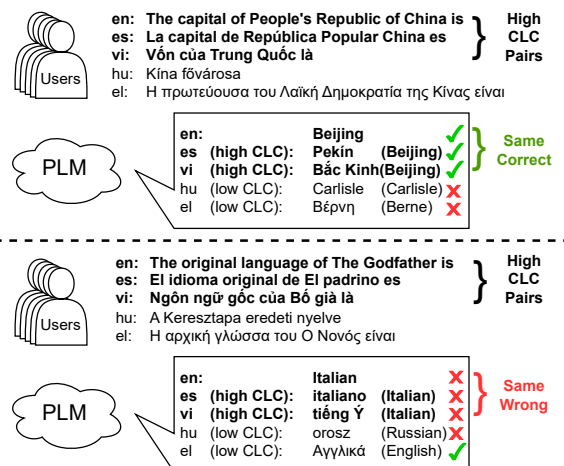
Users

en: The capital of People's Republic of China is
es: La capital de República Popular China es
vi: Vốn của Trung Quốc là
hu: Kína fővárosa
el: Η πρωτεύουσα του Λαϊκή Δημοκρατία της Κίνας είναι

High CLC Pairs

PLM

| | | | |
|---|---|---|---|
| en: | | Beijing | |
| es | (high CLC): | Pekín | (Beijing) |
| vi | (high CLC): | Bắc Kinh | (Beijing) |
| hu | (low CLC): | Carlisle | (Carlisle) |
| el | (low CLC): | Βέρνη | (Berne) |

Same Correct

Users

en: The original language of The Godfather is
es: El idioma original de El padrino es
vi: Ngôn ngữ gốc của Bố già là
hu: A Keresztapa eredeti nyelve
el: Η αρχική γλώσσα του Ο Νονός είναι

High CLC Pairs

PLM

| | | | |
|---|---|---|---|
| en: | | Italian | |
| es | (high CLC): | italiano | (Italian) |
| vi | (high CLC): | tiếng Ý | (Italian) |
| hu | (low CLC): | orosz | (Russian) |
| el | (low CLC): | Αγγλικά | (English) |

Same Wrong